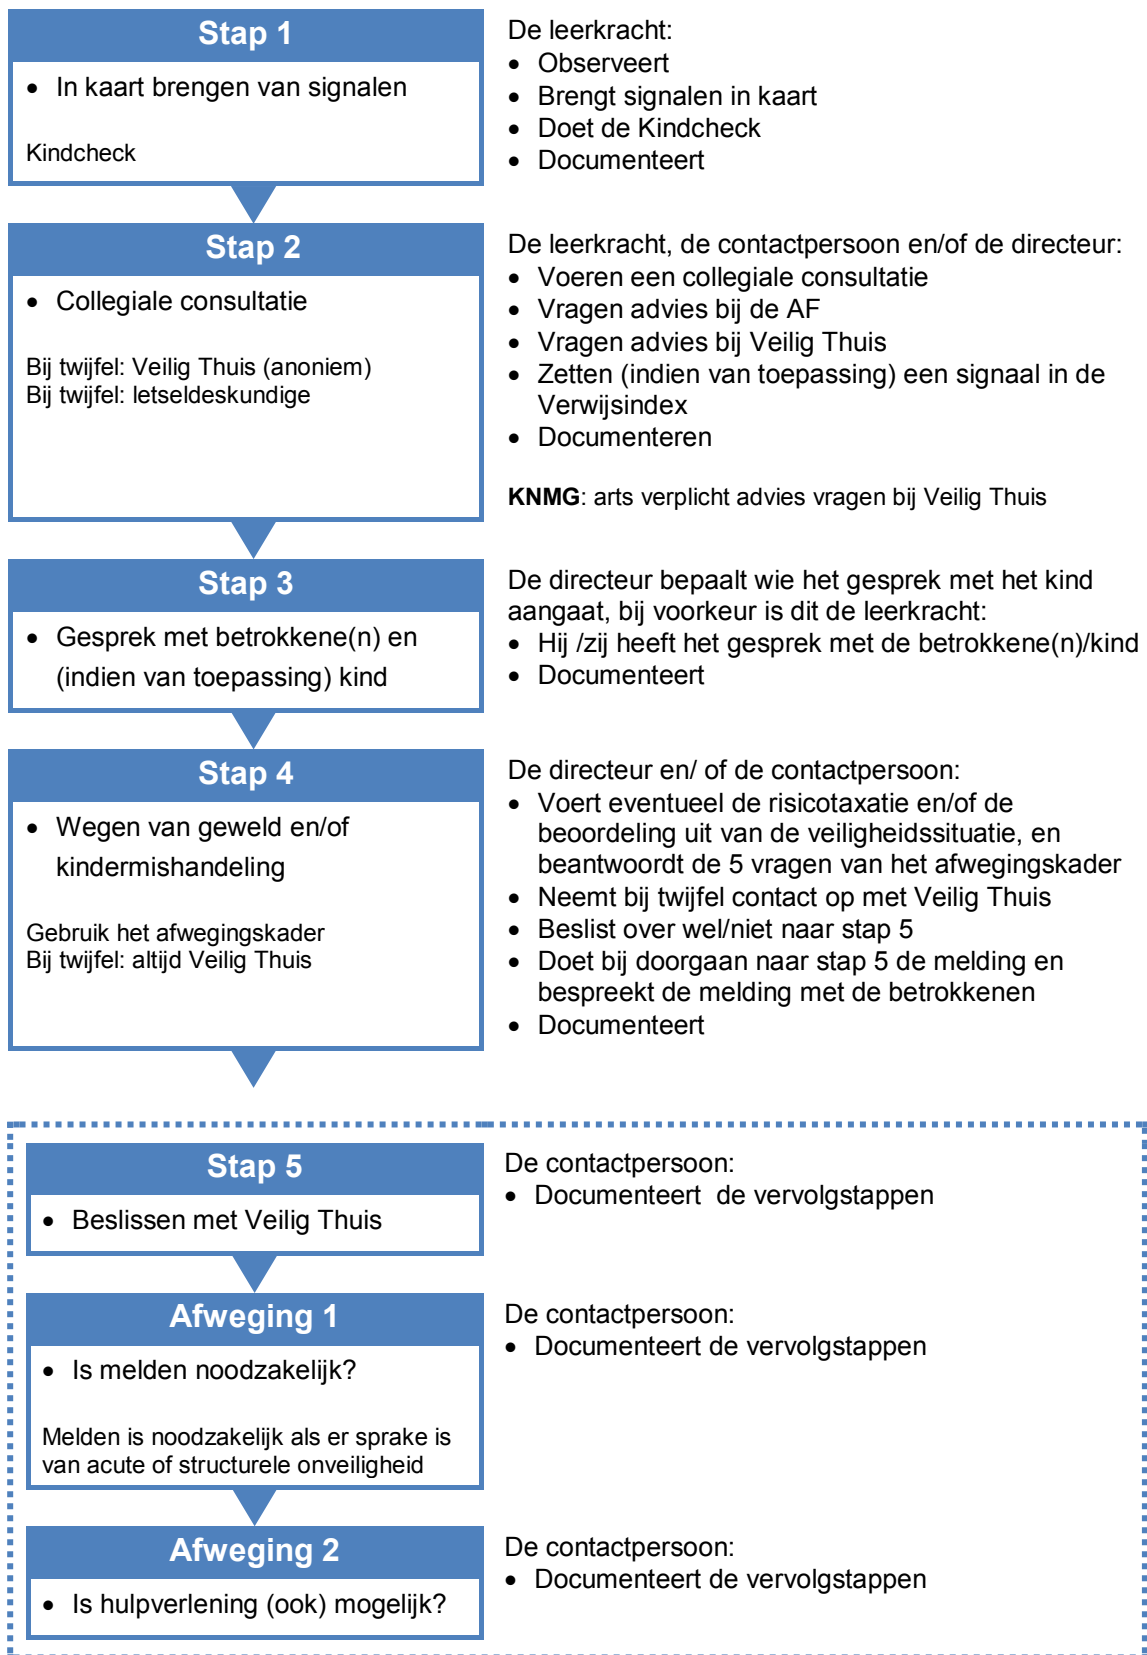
Stap 1

- In kaart brengen van signalen

Kindcheck

De leerkracht:
- Observeert
- Brengt signalen in kaart
- Doet de Kindcheck
- Documenteert

Stap 2

- Collegiale consultatie

Bij twijfel: Veilig Thuis (anoniem)
Bij twijfel: letseldeskundige

De leerkracht, de contactpersoon en/of de directeur:
- Voeren een collegiale consultatie
- Vragen advies bij de AF
- Vragen advies bij Veilig Thuis
- Zetten (indien van toepassing) een signaal in de Verwijsindex
- Documenteren

**KNMG**: arts verplicht advies vragen bij Veilig Thuis

Stap 3

- Gesprek met betrokkene(n) en (indien van toepassing) kind

De directeur bepaalt wie het gesprek met het kind aangaat, bij voorkeur is dit de leerkracht:
- Hij /zij heeft het gesprek met de betrokkene(n)/kind
- Documenteert

Stap 4

- Wegen van geweld en/of kindermishandeling

Gebruik het afwegingskader
Bij twijfel: altijd Veilig Thuis

De directeur en/ of de contactpersoon:
- Voert eventueel de risicotaxatie en/of de beoordeling uit van de veiligheidssituatie, en beantwoordt de 5 vragen van het afwegingskader
- Neemt bij twijfel contact op met Veilig Thuis
- Beslist over wel/niet naar stap 5
- Doet bij doorgaan naar stap 5 de melding en bespreekt de melding met de betrokkenen
- Documenteert

Stap 5

- Beslissen met Veilig Thuis

De contactpersoon:
- Documenteert de vervolgstappen

Afweging 1

- Is melden noodzakelijk?

Melden is noodzakelijk als er sprake is van acute of structurele onveiligheid

De contactpersoon:
- Documenteert de vervolgstappen

Afweging 2

- Is hulpverlening (ook) mogelijk?

De contactpersoon:
- Documenteert de vervolgstappen